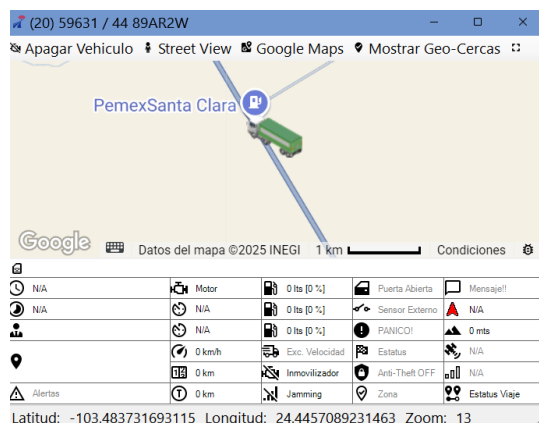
(20) 59631 / 44 89AR2W

Apagar Vehiculo   Street View   Google Maps   Mostrar Geo-Cercas

PemexSanta Clara

Google   Datos del mapa ©2025 INEGI   1 km   Condiciones

| | | | | |
|---|---|---|---|---|
| N/A | Motor | 0 lts [0 %] | Puerta Abierta | Mensaje!! |
| N/A | N/A | 0 lts [0 %] | Sensor Externo | N/A |
| | N/A | 0 lts [0 %] | PANICO! | 0 mts |
| | 0 km/h | Exc. Velocidad | Estatus | N/A |
| | 0 km | Inmovilizador | Anti-Theft OFF | N/A |
| Alertas | 0 km | Jamming | Zona | Estatus Viaje |

Latitud: -103.483731693115 Longitud: 24.4457089231463 Zoom: 13